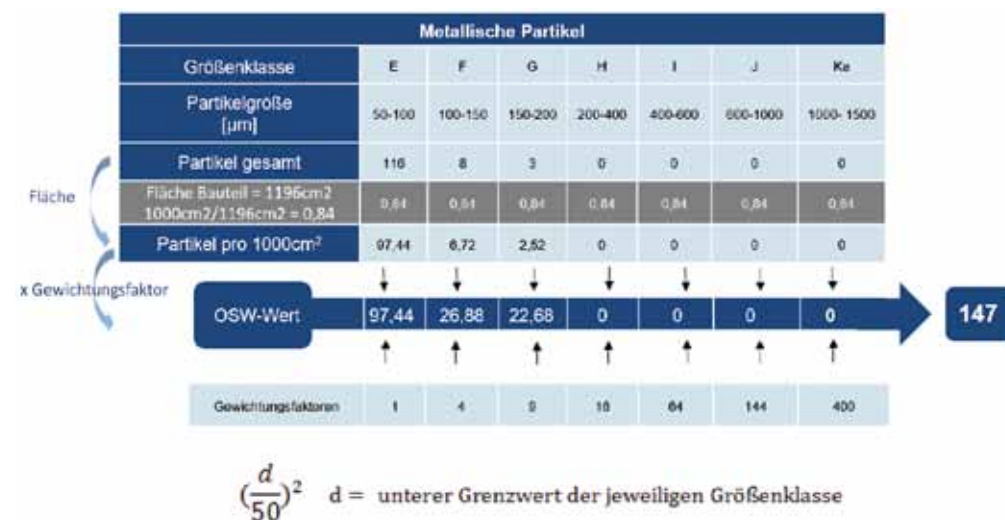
| Metallische Partikel | | | | | | | |
|---|---|---|---|---|---|---|---|
| Größenklasse | E | F | G | H | I | J | Ka |
| Partikelgröße [µm] | 50-100 | 100-150 | 150-200 | 200-400 | 400-600 | 600-1000 | 1000- 1500 |
| Partikel gesamt | 116 | 8 | 3 | 0 | 0 | 0 | 0 |
| Fläche Bauteil = 1196cm2 1000cm2/1196cm2 = 0,84 | 0,84 | 0,84 | 0,84 | 0,84 | 0,84 | 0,84 | 0,84 |
| Partikel pro 1000cm² | 97,44 | 6,72 | 2,52 | 0 | 0 | 0 | 0 |

Fläche

x Gewichtungsfaktor

| OSW-Wert | 97,44 | 26,88 | 22,68 | 0 | 0 | 0 | 0 |
|---|---|---|---|---|---|---|---|

147

| Gewichtungsfaktoren | 1 | 4 | 9 | 16 | 64 | 144 | 400 |
|---|---|---|---|---|---|---|---|

$(\frac{d}{50})^2$ d = unterer Grenzwert der jeweiligen Größenklasse